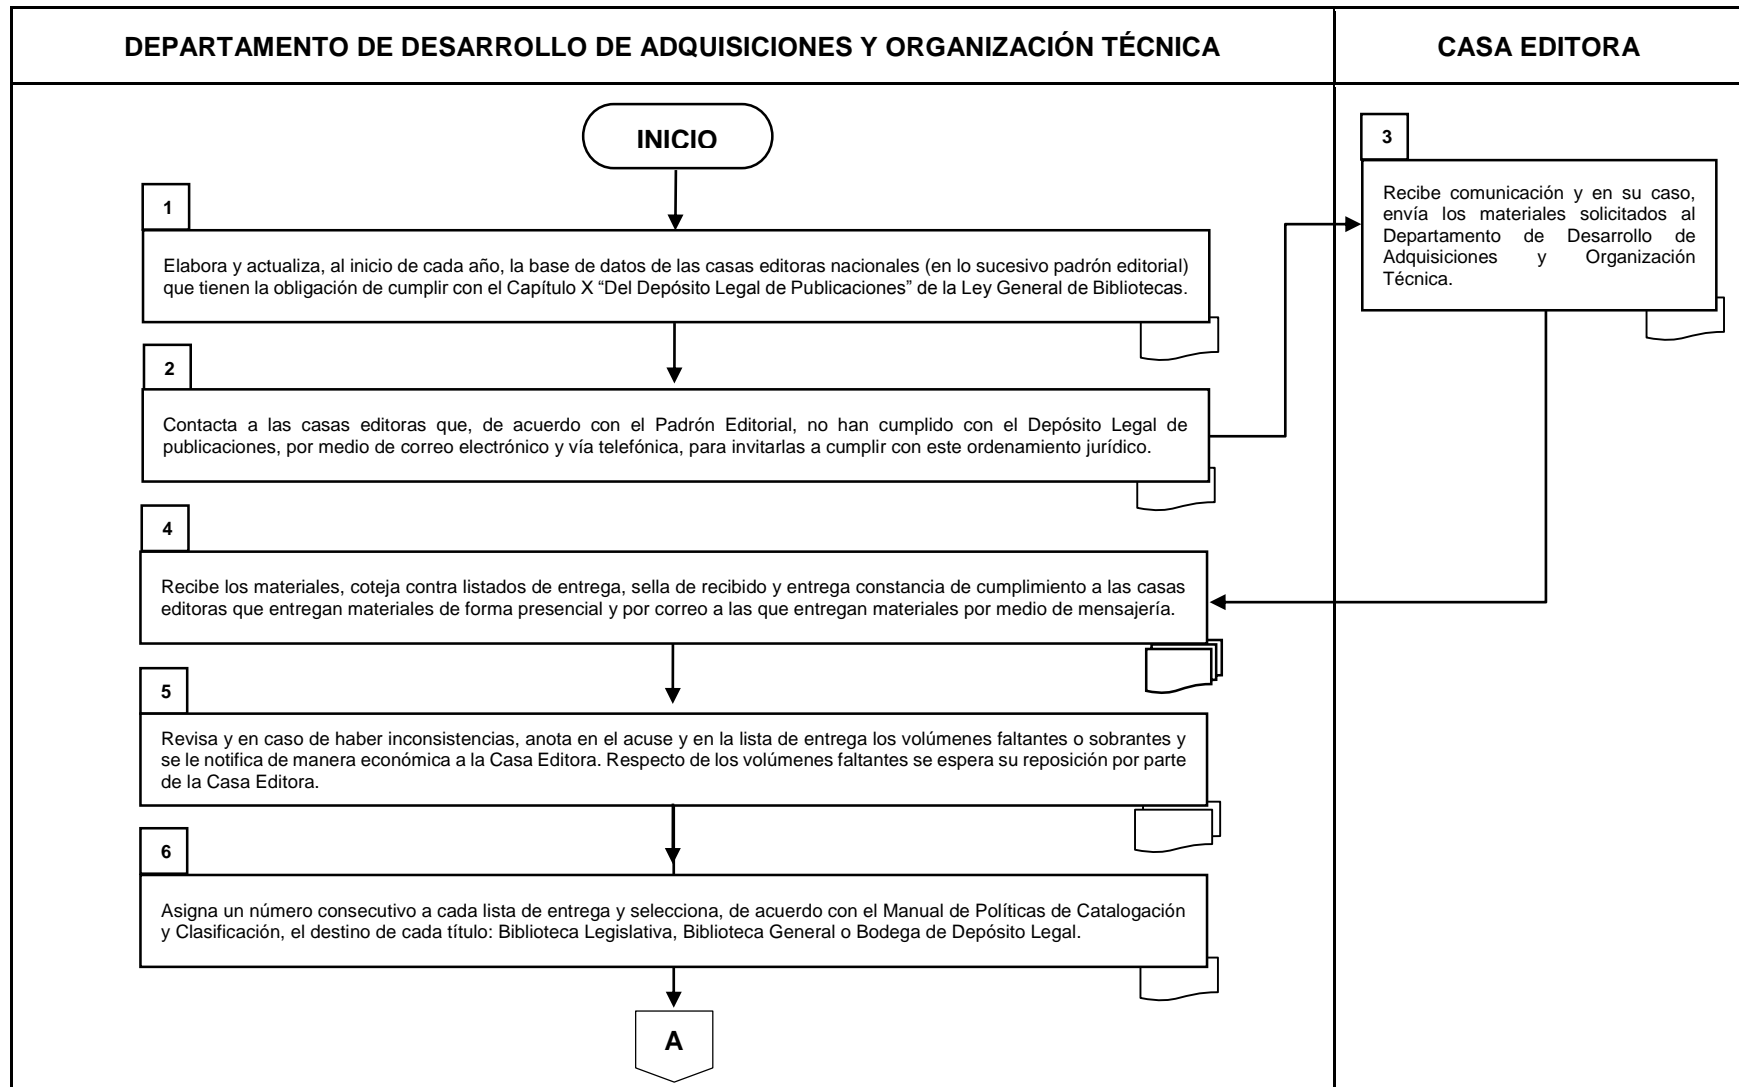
DEPARTAMENTO DE DESARROLLO DE ADQUISICIONES Y ORGANIZACIÓN TÉCNICA

CASA EDITORA

INICIO

1

Elabora y actualiza, al inicio de cada año, la base de datos de las casas editoras nacionales (en lo sucesivo padrón editorial) que tienen la obligación de cumplir con el Capítulo X "Del Depósito Legal de Publicaciones" de la Ley General de Bibliotecas.

2

Contacta a las casas editoras que, de acuerdo con el Padrón Editorial, no han cumplido con el Depósito Legal de publicaciones, por medio de correo electrónico y vía telefónica, para invitarlas a cumplir con este ordenamiento jurídico.

3

Recibe comunicación y en su caso, envía los materiales solicitados al Departamento de Desarrollo de Adquisiciones y Organización Técnica.

4

Recibe los materiales, coteja contra listados de entrega, sella de recibido y entrega constancia de cumplimiento a las casas editoras que entregan materiales de forma presencial y por correo a las que entregan materiales por medio de mensajería.

5

Revisa y en caso de haber inconsistencias, anota en el acuse y en la lista de entrega los volúmenes faltantes o sobrantes y se le notifica de manera económica a la Casa Editora. Respecto de los volúmenes faltantes se espera su reposición por parte de la Casa Editora.

6

Asigna un número consecutivo a cada lista de entrega y selecciona, de acuerdo con el Manual de Políticas de Catalogación y Clasificación, el destino de cada título: Biblioteca Legislativa, Biblioteca General o Bodega de Depósito Legal.

A